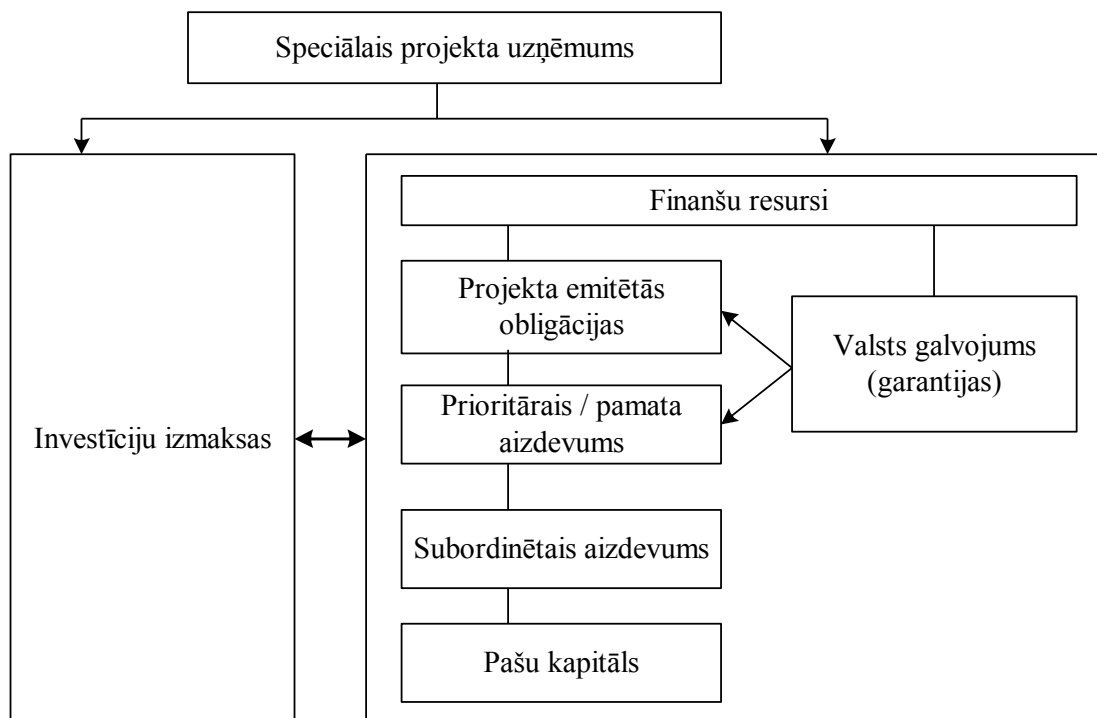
Speciālais projekta uzņēmums

Investīciju izmaksas

Finanšu resursi

Projekta emitētās obligācijas

Valsts galvojums (garantijas)

Prioritārais / pamata aizdevums

Subordinētais aizdevums

Pašu kapitāls